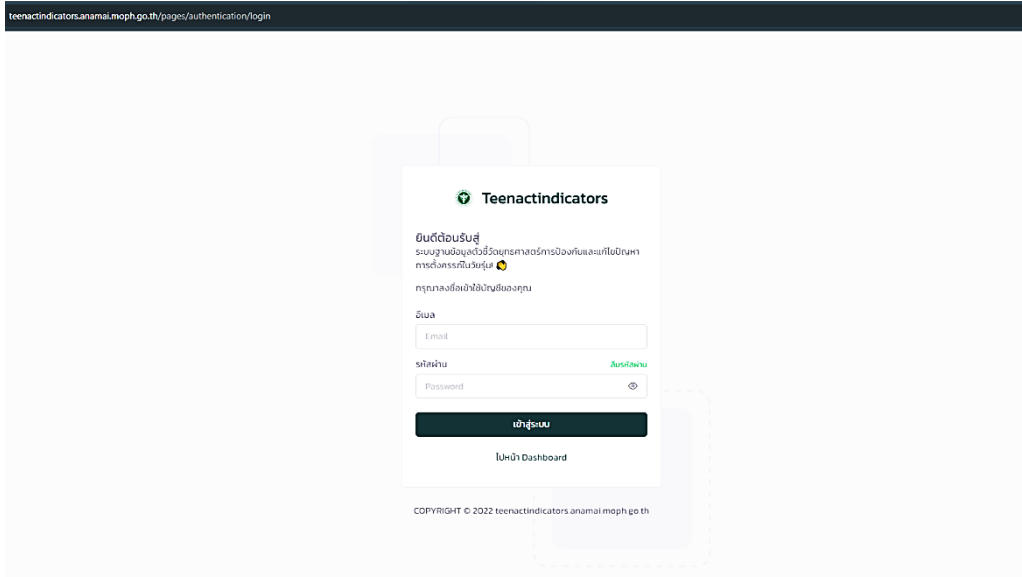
teenactindicators.anamai.moph.go.th/pages/authentication/login

Teenactindicators

ยินดีต้อนรับสู่
ระบบฐานข้อมูลตัวชี้วัดยุทธศาสตร์การป้องกันและแก้ไขปัญหาการตั้งครรภ์ในวัยรุ่น

กรุณาลงชื่อเข้าใช้บัญชีของคุณ

อีเมล

Email

รหัสผ่าน

ลืมรหัสผ่าน

Password

เข้าสู่ระบบ

ไปหน้า Dashboard

COPYRIGHT © 2022 teenactindicators anamai moph go th